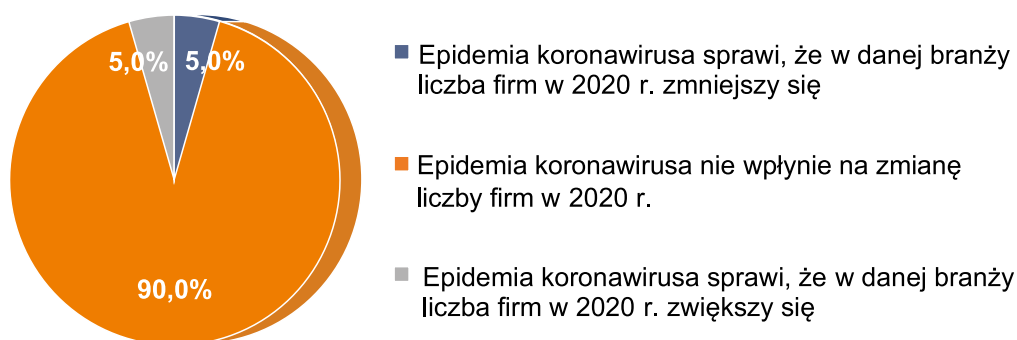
5,0%
5,0%
90,0%

Epidemia koronawirusa sprawi, że w danej branży liczba firm w 2020 r. zmniejszy się

Epidemia koronawirusa nie wpłynie na zmianę liczby firm w 2020 r.

Epidemia koronawirusa sprawi, że w danej branży liczba firm w 2020 r. zwiększy się